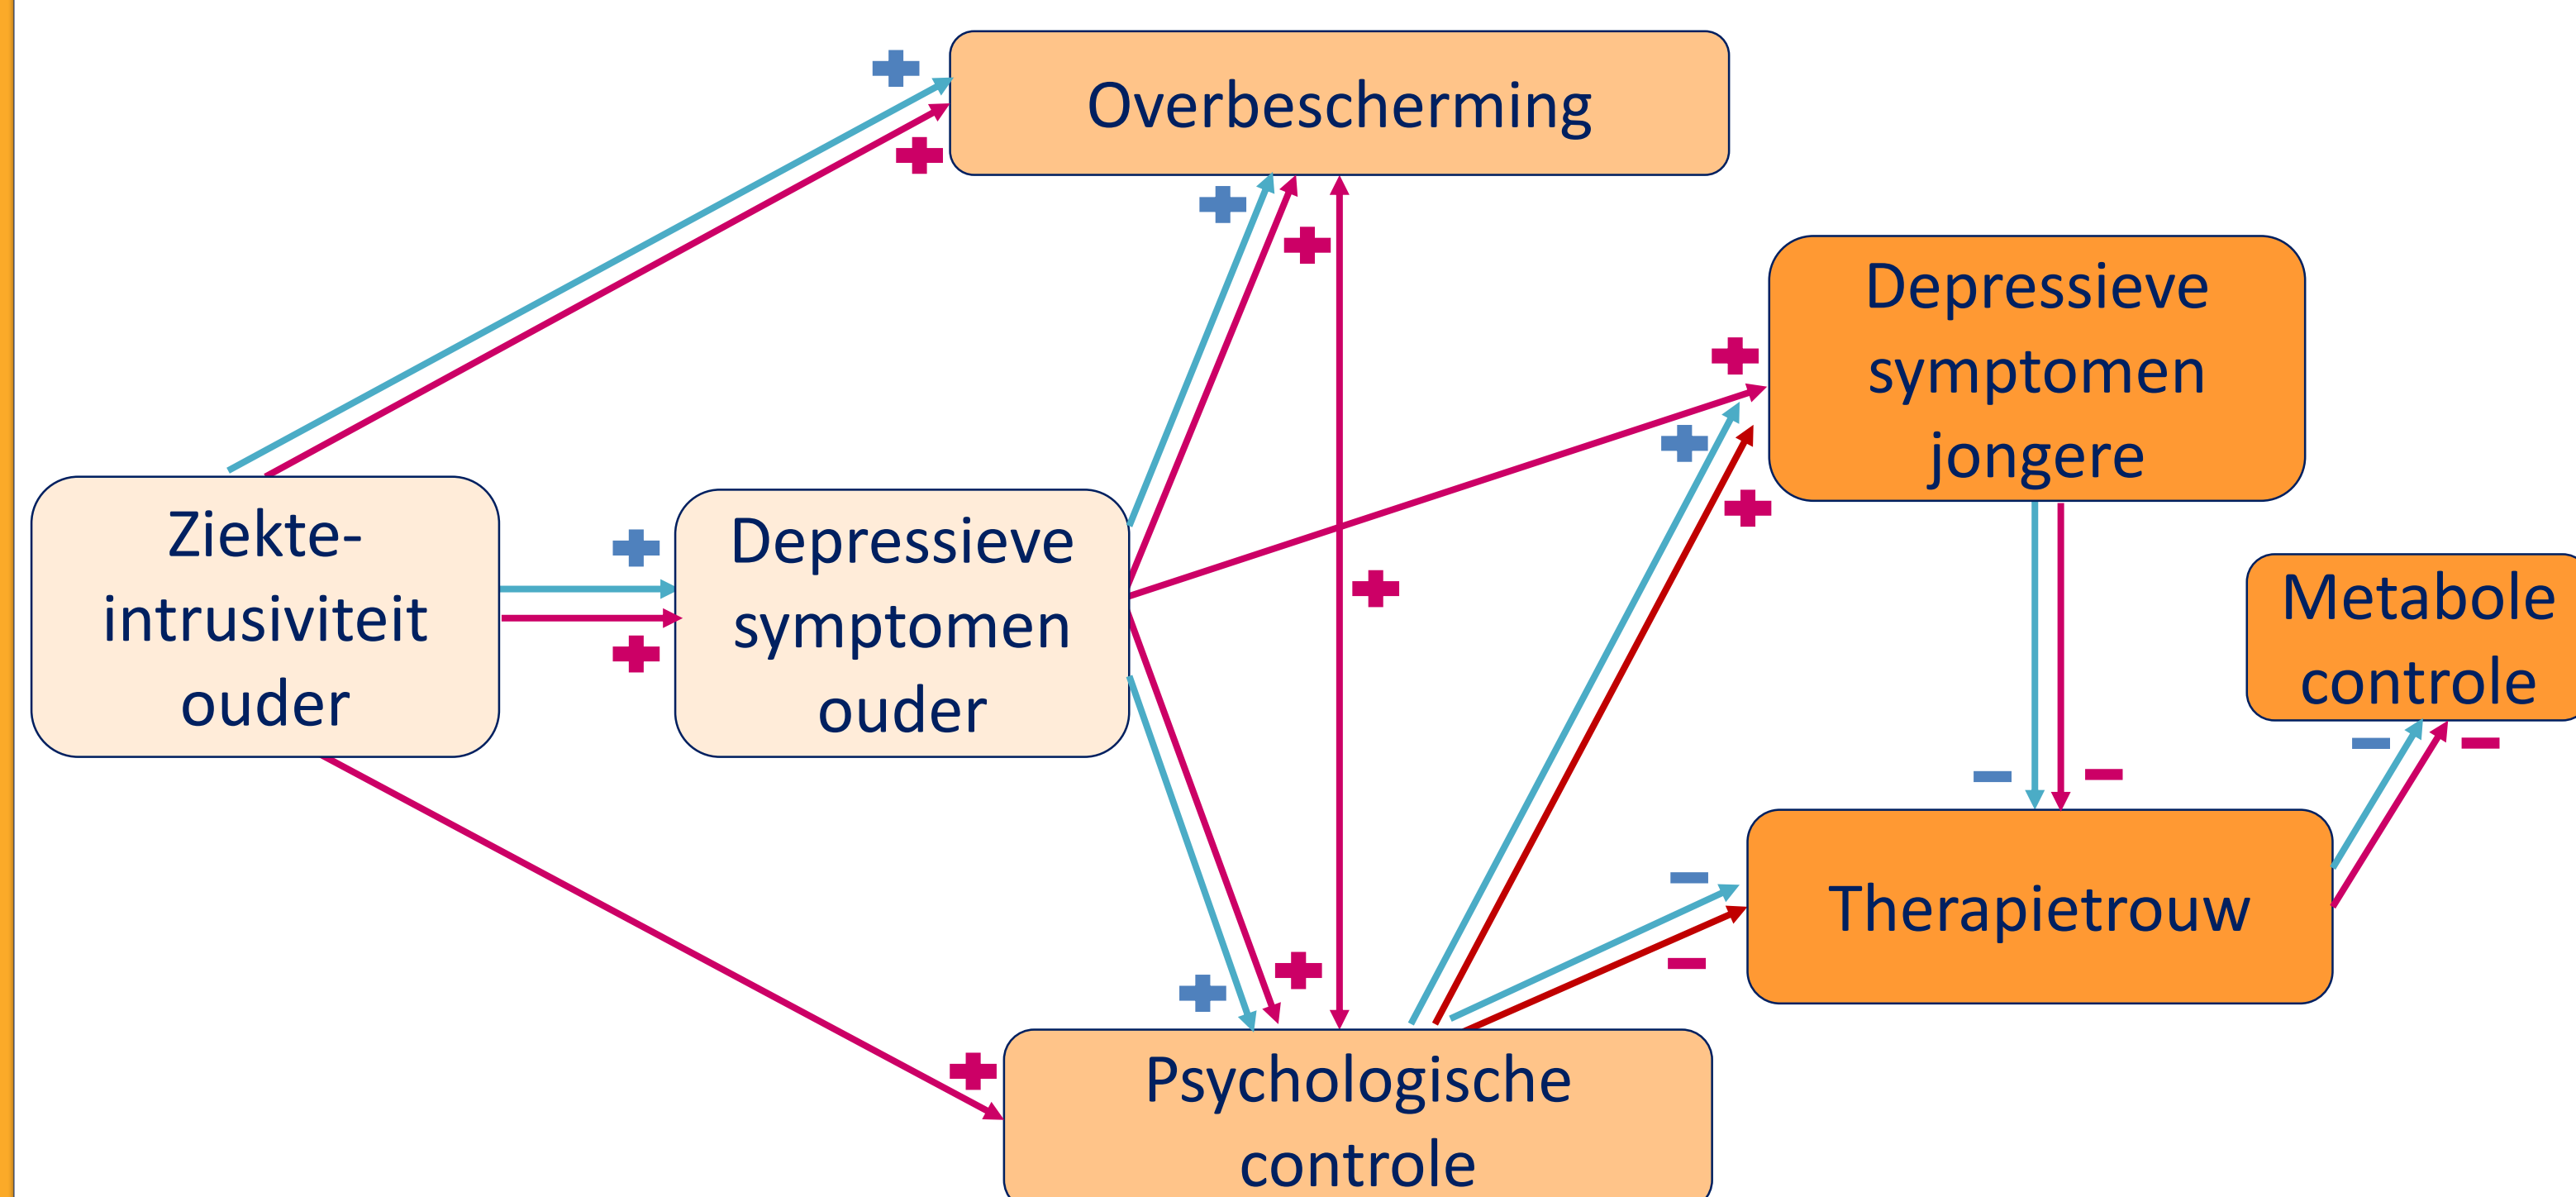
Overbescherming

Depressieve symptomen jongere

Ziekte-intrusiviteit ouder

Depressieve symptomen ouder

Metabole controle

Therapietrouw

Psychologische controle

+ + + + + + + + + + + + + + +

− − − − − −